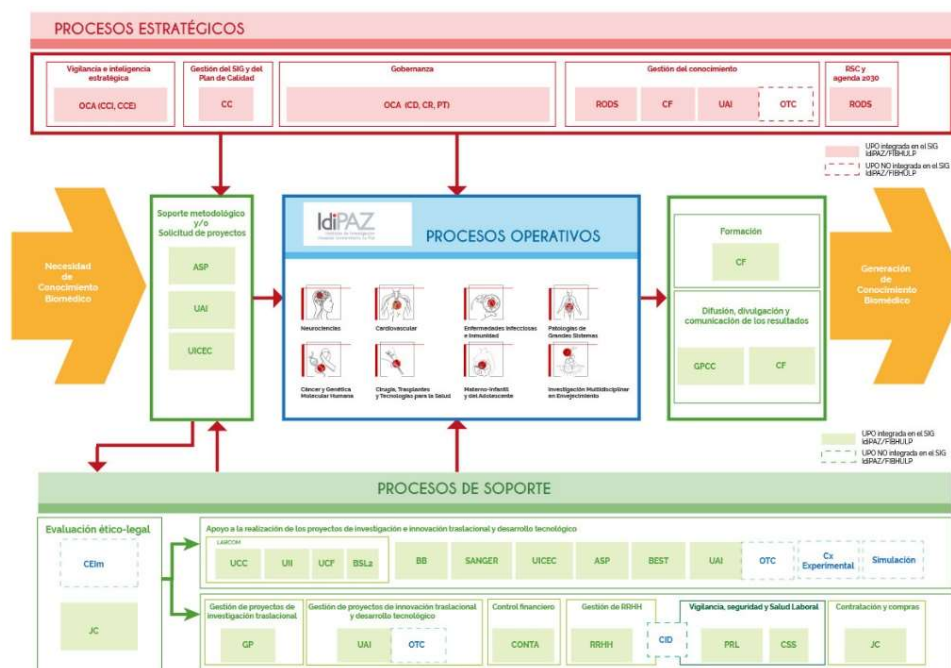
PROCESOS ESTRATÉGICOS

Vigilancia e inteligencia estratégica
OCA (CCI, CCE)

Gestión del SIG y del Plan de Calidad
CC

Gobernanza
OCA (CD, CR, PT)

Gestión del conocimiento
RODS
CF
UAI
OTC

RSC y agenda 2030
RODS

UPO integrada en el SIG IdiPAZ/FIBHULP
UPO NO integrada en el SIG IdiPAZ/FIBHULP

Necesidad de Conocimiento Biomédico

Soporte metodológico y/o Solicitud de proyectos
ASP
UAI
UICEC

IdiPAZ
PROCESOS OPERATIVOS

Neurociencias
Cardiovascular
Enfermedades Infecciosas e Inmunidad
Patologías de Grandes Sistemas
Cáncer y Genética Molecular Humana
Cirugía, Trasplantes y Tecnologías para la Salud
Materno-Infantil y del Adolescente
Investigación Multidisciplinar en Envejecimiento

Formación
CF

Difusión, divulgación y comunicación de los resultados
GPCC
CF

Generación de Conocimiento Biomédico

UPO integrada en el SIG IdiPAZ/FIBHULP
UPO NO integrada en el SIG IdiPAZ/FIBHULP

PROCESOS DE SOPORTE

Evaluación ético-legal
CEIm
JC

Apoyo a la realización de los proyectos de investigación e innovación traslacional y desarrollo tecnológico
LABCOM
UCC
UII
UCF
BSL2
BB
SANGER
UICEC
ASP
BEST
UAI
OTC
Cx Experimental
Simulación

Gestión de proyectos de investigación traslacional
GP

Gestión de proyectos de innovación traslacional y desarrollo tecnológico
UAI
OTC

Control financiero
CONTA

Gestión de RRHH
RRHH
CID

Vigilancia, seguridad y Salud Laboral
PRL
CSS

Contratación y compras
JC